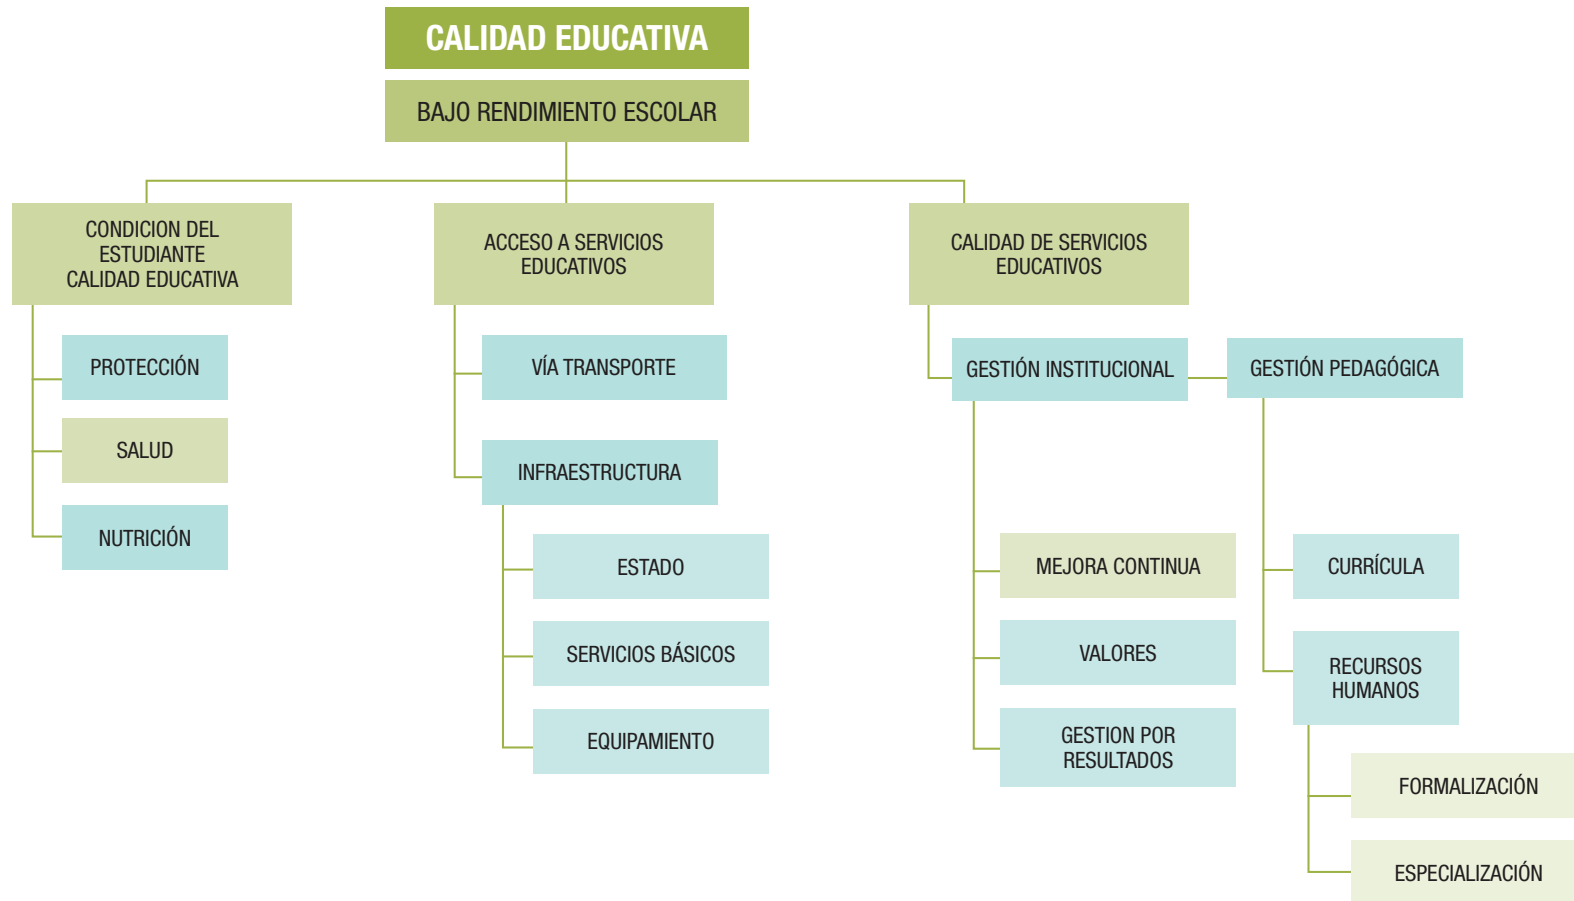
CALIDAD EDUCATIVA

BAJO RENDIMIENTO ESCOLAR

CONDICION DEL ESTUDIANTE CALIDAD EDUCATIVA

PROTECCIÓN

SALUD

NUTRICIÓN

ACCESO A SERVICIOS EDUCATIVOS

VÍA TRANSPORTE

INFRAESTRUCTURA

ESTADO

SERVICIOS BÁSICOS

EQUIPAMIENTO

CALIDAD DE SERVICIOS EDUCATIVOS

GESTIÓN INSTITUCIONAL

MEJORA CONTINUA

VALORES

GESTION POR RESULTADOS

GESTIÓN PEDAGÓGICA

CURRÍCULA

RECURSOS HUMANOS

FORMALIZACIÓN

ESPECIALIZACIÓN